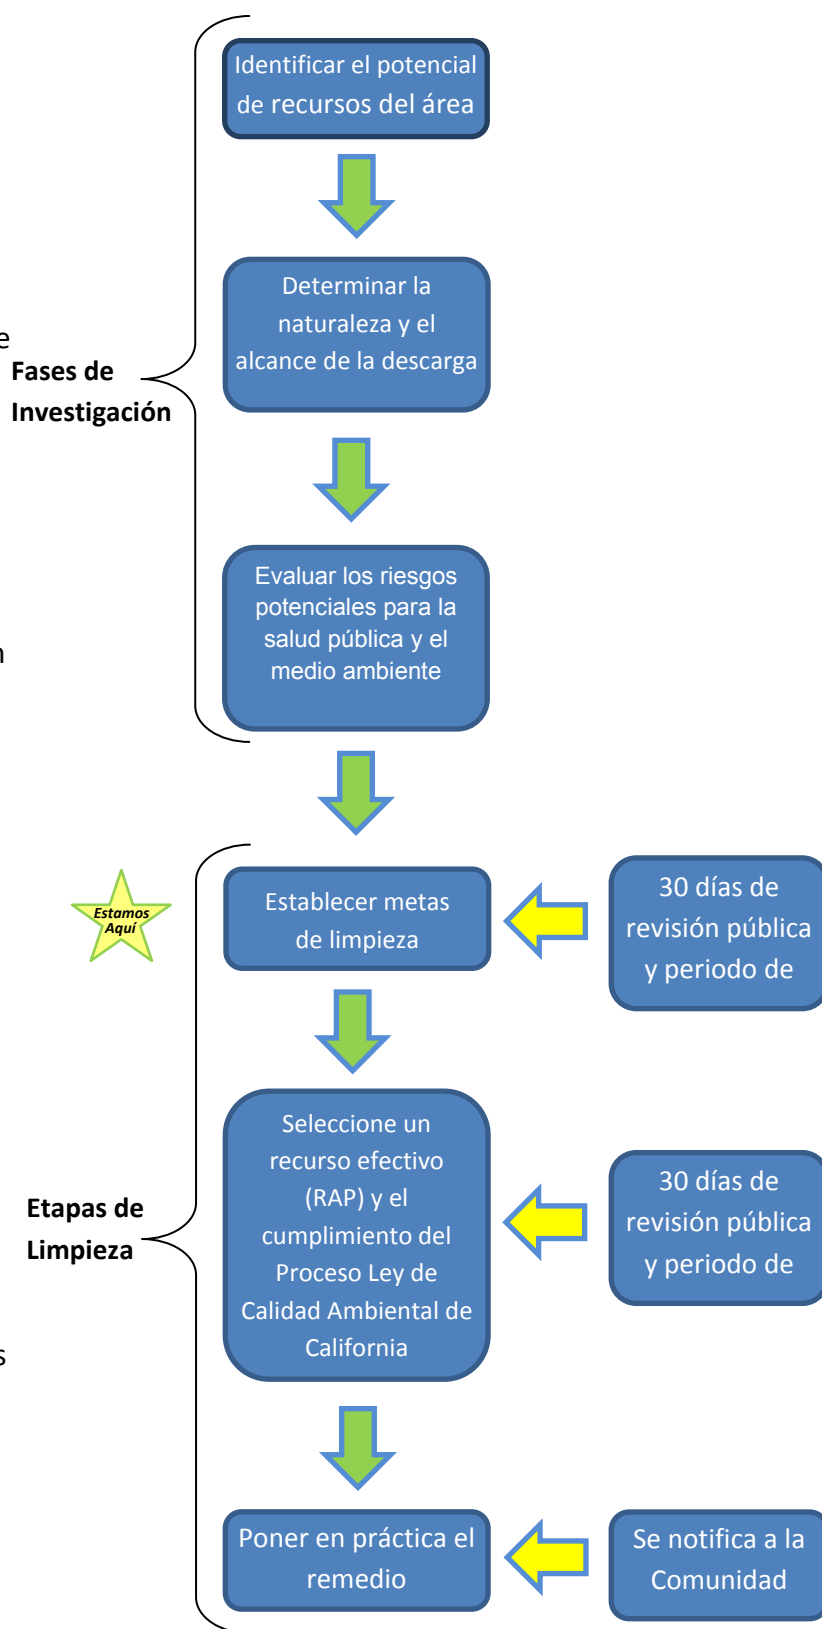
e

Fases de Investigación

n

s

Identificar el potencial de recursos del área

Determinar la naturaleza y el alcance de la descarga

Evaluar los riesgos potenciales para la salud pública y el medio ambiente

Etapas de Limpieza

Estamos Aquí

Establecer metas de limpieza

30 días de revisión pública y periodo de

Seleccione un recurso efectivo (RAP) y el cumplimiento del Proceso Ley de Calidad Ambiental de California

30 días de revisión pública y periodo de

Poner en práctica el remedio

Se notifica a la Comunidad